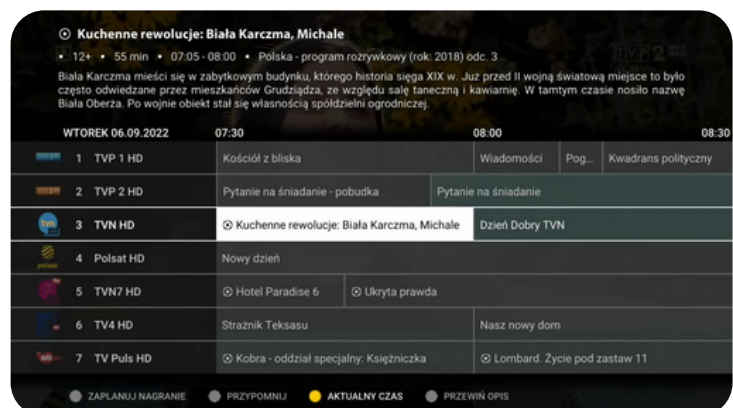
Kuchenne rewolucje: Biała Karczma, Michale

12+ • 55 min • 07:05 - 08:00 • Polska - program rozrywkowy (rok: 2018) odc. 3

Biała Karczma mieści się w zabytkowym budynku, którego historia sięga XIX w. Już przed II wojną światową miejsce to było często odwiedzane przez mieszkańców Grudziądza, ze względu salę taneczną i kawiarnię. W tamtym czasie nosiło nazwę Biała Oberża. Po wojnie obiekt stał się własnością spółdzielni ogrodniczej.

TVP 2 HD

| WTOREK 06.09.2022 | 07:30 | | 08:00 | | 08:30 |
|---|---|---|---|---|---|
| 1 TVP 1 HD | Kościół z bliska | | Wiadomości | Pog... | Kwadrans polityczny |
| 2 TVP 2 HD | Pytanie na śniadanie - pobudka | | Pytanie na śniadanie | | |
| 3 TVN HD | Kuchenne rewolucje: Biała Karczma, Michale | | Dzień Dobry TVN | | |
| 4 Polsat HD | Nowy dzień | | | | |
| 5 TVN7 HD | Hotel Paradise 6 | Ukryta prawda | | | |
| 6 TV4 HD | Strażnik Teksasu | | Nasz nowy dom | | |
| 7 TV Puls HD | Kobra - oddział specjalny: Księżniczka | | Lombard. Życie pod zastaw 11 | | |

ZAPLANUJ NAGRANIE PRZYPOMNIJ AKTUALNY CZAS PRZEWIŃ OPIS